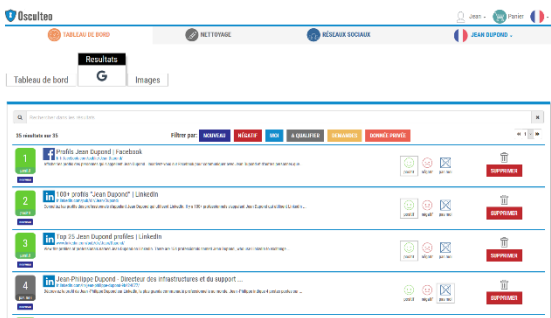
Osculteo

Jean · Panier

TABLEAU DE BORD · NETTOYAGE · RÉSEAUX SOCIAUX · JEAN DUPOND

Resultats

Tableau de bord · G · Images

Rechercher dans les résultats

35 résultats sur 35

Filtrer par : NOUVEAU · NÉGATIF · MOI · A QUALIFIER · DEMANDES · DONNÉE PRIVÉE

1

1 · Profils Jean Dupond | Facebook · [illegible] · positif · négatif · pas moi · SUPPRIMER

2 · 100+ profils "Jean Dupond" | LinkedIn · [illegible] · positif · négatif · pas moi · SUPPRIMER

3 · Top 25 Jean Dupond profiles | LinkedIn · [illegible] · positif · négatif · pas moi · SUPPRIMER

4 · Jean-Philippe Dupond - Directeur des infrastructures et du support ... · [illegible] · positif · négatif · pas moi · SUPPRIMER